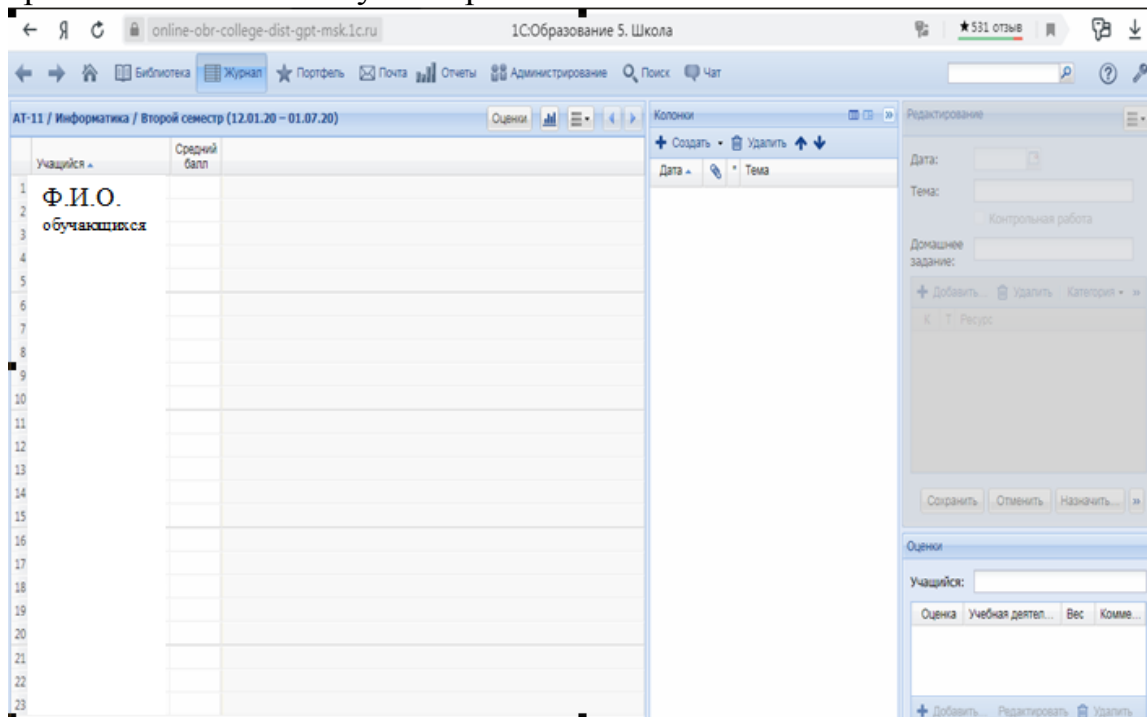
online-obr-college-dist-gpt-msk.1c.ru 1С:Образование 5. Школа ★531 отзыв

Библиотека Журнал Портфель Почта Отчеты Администрирование Поиск Чат

АТ-11 / Информатика / Второй семестр (12.01.20 – 01.07.20) Оценки

| Учащийся | Средний балл |
|---|---|
| 1 Ф.И.О. обучающихся | |
| 2 | |
| 3 | |
| 4 | |
| 5 | |
| 6 | |
| 7 | |
| 8 | |
| 9 | |
| 10 | |
| 11 | |
| 12 | |
| 13 | |
| 14 | |
| 15 | |
| 16 | |
| 17 | |
| 18 | |
| 19 | |
| 20 | |
| 21 | |
| 22 | |
| 23 | |

Колонки
Создать Удалить
Дата Тема

Редактирование
Дата:
Тема:
Контрольная работа
Домашнее задание:
Добавить... Удалить Категория
К. Т. Ресурс
Сохранить Отменить Назначить...

Оценки
Учащийся:
Оценка Учебная деятел... Вес Комме...
Добавить... Редактировать Удалить